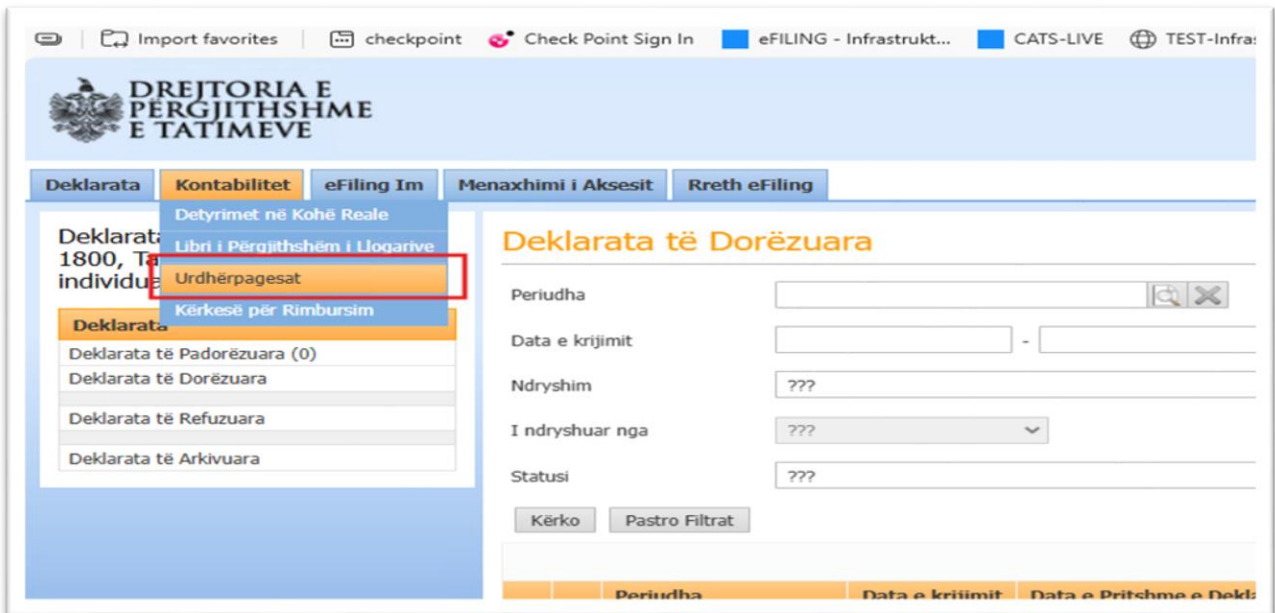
Import favorites | checkpoint | Check Point Sign In | eFILING - Infrastrukt... | CATS-LIVE | TEST-Infra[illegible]

DREJTORIA E PËRGJITHSHME E TATIMEVE

Deklarata | Kontabilitet | eFiling Im | Menaxhimi i Aksesit | Rreth eFiling

Detyrimet në Kohë Reale
Libri i Përgjithshëm i Llogarive
Urdhërpagesat
Kërkesë për Rimbursim

Deklarat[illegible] 1800, Ta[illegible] individu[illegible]

Deklarata
Deklarata të Padorëzuara (0)
Deklarata të Dorëzuara
Deklarata të Refuzuara
Deklarata të Arkivuara

Deklarata të Dorëzuara

Periudha
Data e krijimit -
Ndryshim ???
I ndryshuar nga ???
Statusi ???

Kërko | Pastro Filtrat

| | | Periudha | Data e krijimit | Data e Pritshme e Dekl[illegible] |
|---|---|---|---|---|